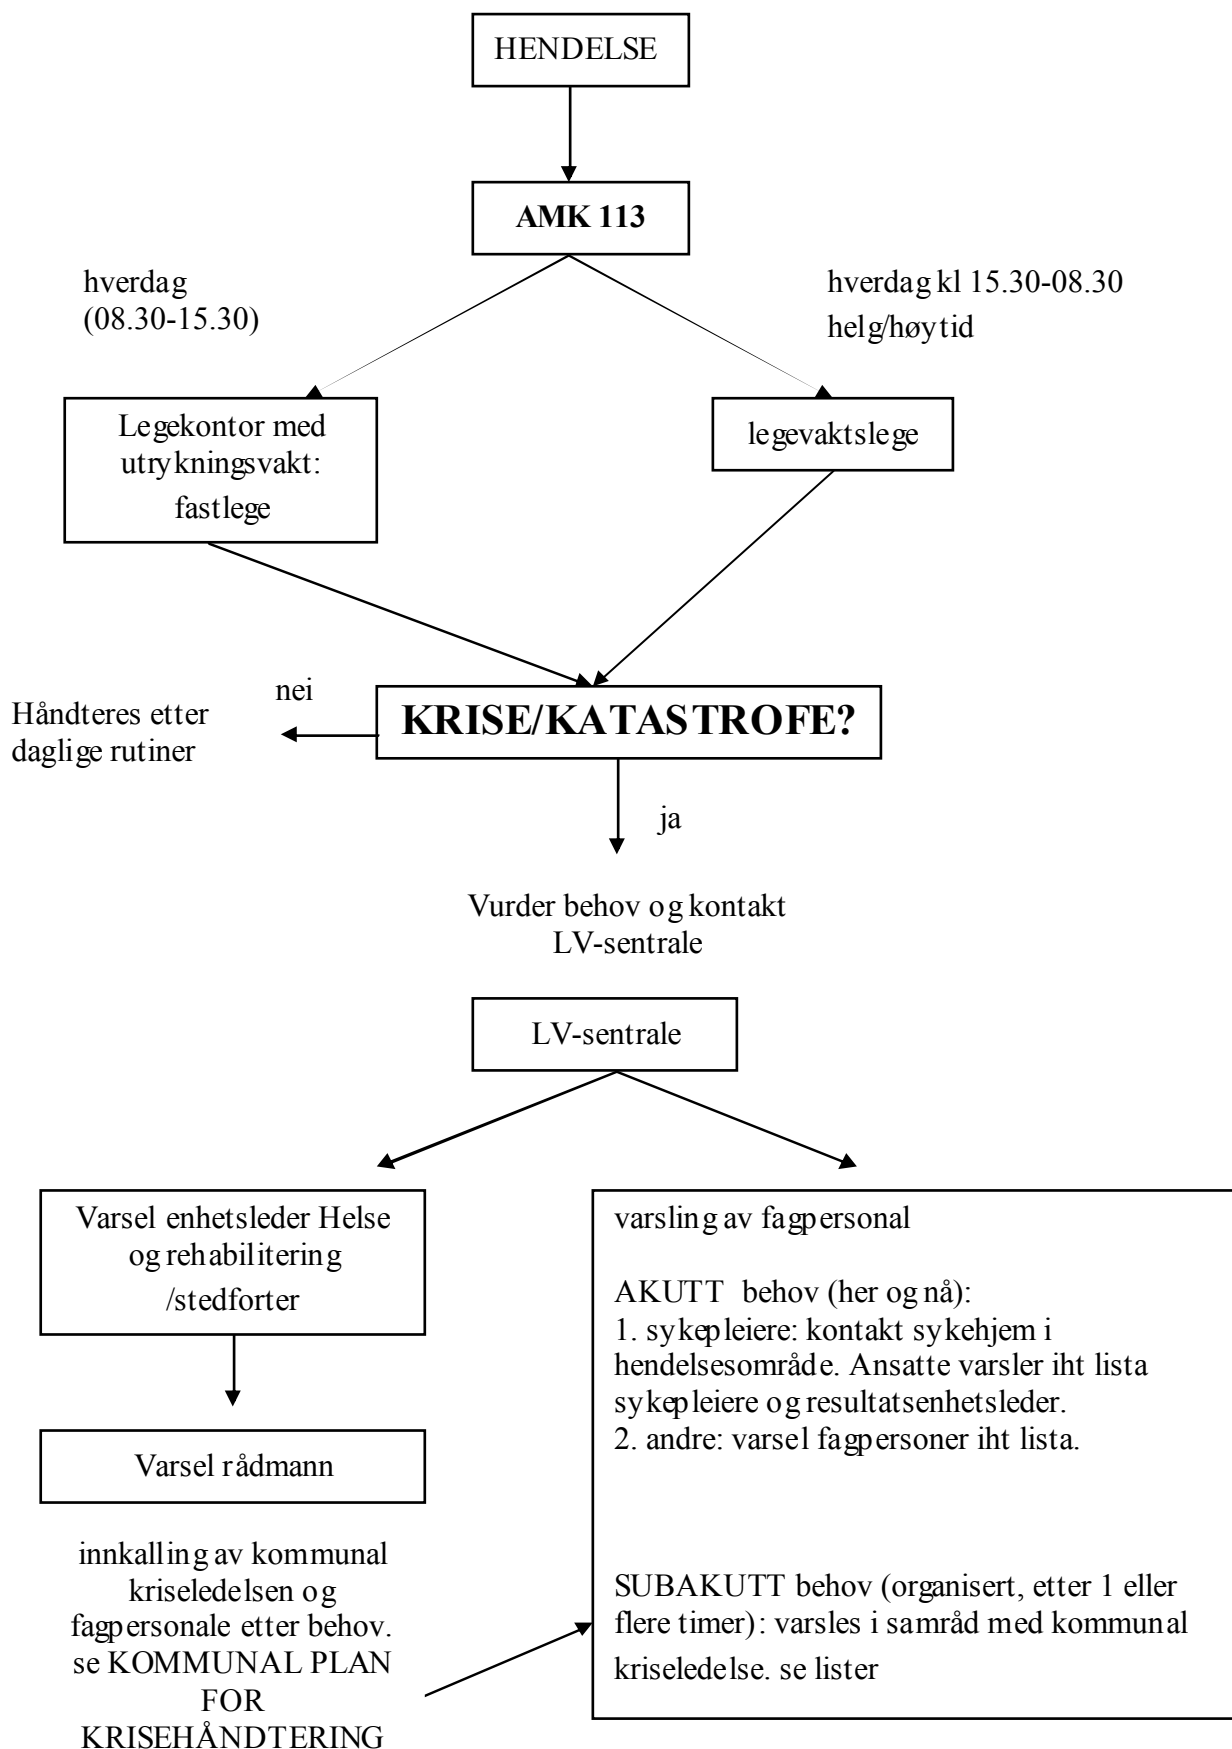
HENDELSE

AMK 113

hverdag (08.30-15.30)

hverdag kl 15.30-08.30 helg/høytid

Legekontor med utrykningsvakt: fastlege

legevaktslege

nei

Håndteres etter daglige rutiner

KRISE/KATASTROFE?

ja

Vurder behov og kontakt LV-sentrale

LV-sentrale

Varsel enhetsleder Helse og rehabilitering /stedforter

Varsel rådmann

innkalling av kommunal kriseledelsen og fagpersonale etter behov. se KOMMUNAL PLAN FOR KRISEHÅNDTERING

varsling av fagpersonal

AKUTT behov (her og nå):
1. sykepleiere: kontakt sykehjem i hendelsesområde. Ansatte varsler iht lista sykepleiere og resultatsenhetsleder.
2. andre: varsel fagpersoner iht lista.

SUBAKUTT behov (organisert, etter 1 eller flere timer): varsles i samråd med kommunal kriseledelse. se lister